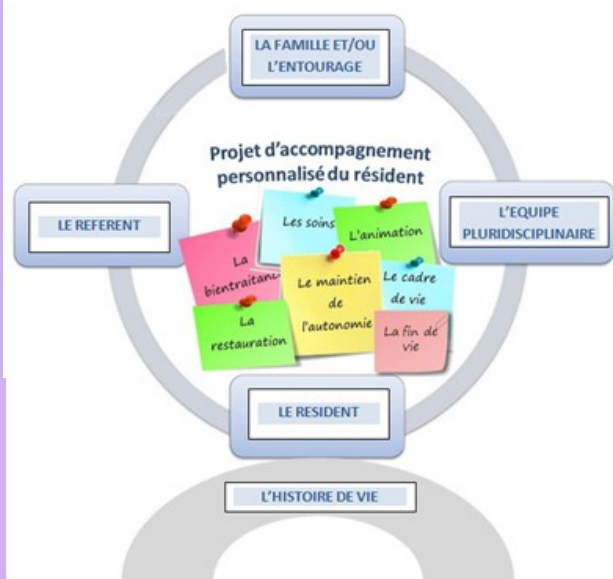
LA FAMILLE ET/OU L'ENTOURAGE

Projet d'accompagnement personnalisé du résident

LE REFERENT

L'EQUIPE PLURIDISCIPLINAIRE

Les soins

L'animation

La bientraitance

Le maintien de l'autonomie

Le cadre de vie

La restauration

La fin de vie

LE RESIDENT

L'HISTOIRE DE VIE